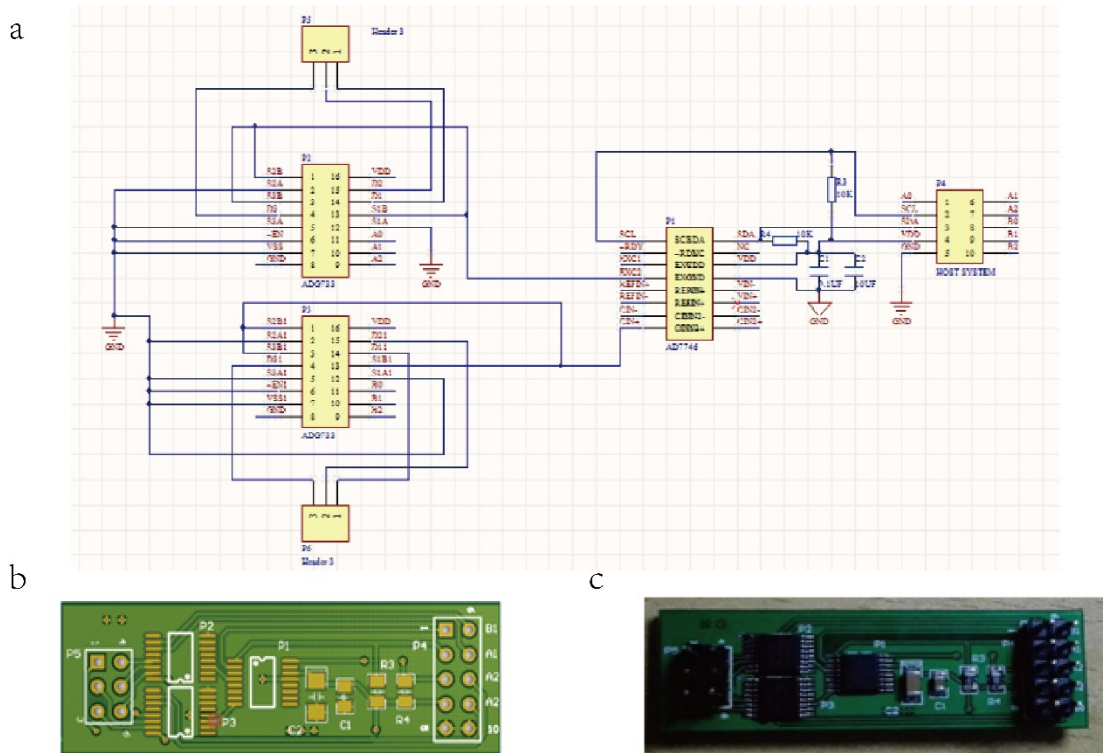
a

P5 Header 3

P2
S2B 1 16 VDD
S2A 2 15 D2
S3B 3 14 D1
D3 4 13 S1B
S3A 5 12 S1A
~EN 6 11 A0
VSS 7 10 A1
GND 8 9 A2
ADG733

GND

GND

P3
S2B1 1 16 VDD
S2A1 2 15 D21
S3B1 3 14 D11
D31 4 13 S1B1
S3A1 5 12 S1A1
~EN1 6 11 R0
VSS1 7 10 R1
GND 8 9 R2
ADG733

P6 Header 3

P1
SCL SCLDA SDA
~RDY ~RDAC NC
EXC1 EXCDD VDD
EXC2 EXCDD VIN-
REFIN+ REFIN- VIN-
REFIN- REIN+ VIN+
CIN- CEIN- CIN2-
CIN+ CEIN+ CIN2+
AD7746

R4 10K
R3 10K
C1 0.1UF
C2 10UF
GND

P4
A0 1 6 A1
SCL 2 7 A2
SDA 3 8 R0
VDD 4 9 R1
GND 5 10 R2
HOST SYSTEM

GND

b

P5 P2 P1 P3 C2 C1 R3 R4 P4 B1 A1 A2 A2 10

c

P5 P2 P1 P3 C2 C1 R3 R4 P4